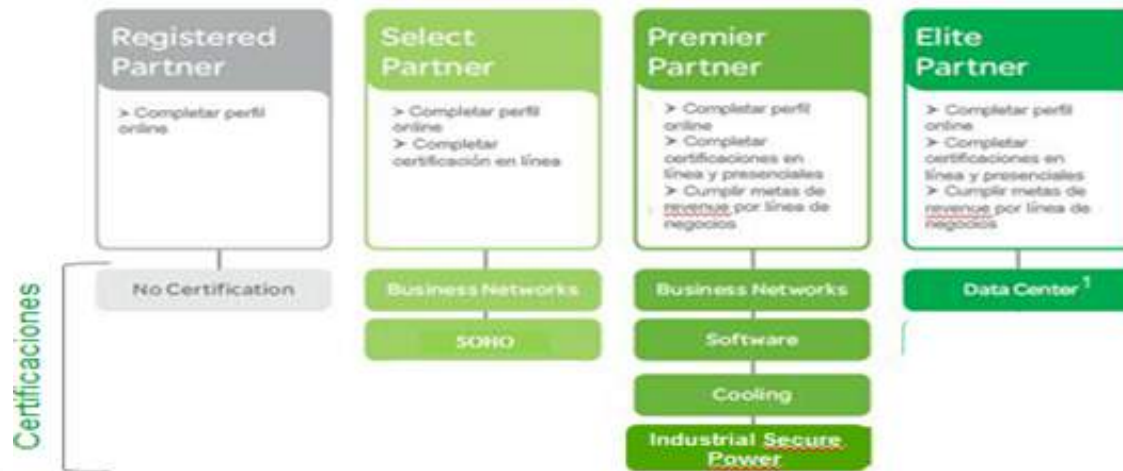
Registered Partner

> Completar perfil online

Select Partner

> Completar perfil online
> Completar certificación en línea

Premier Partner

> Completar perfil online
> Completar certificaciones en línea y presenciales
> Cumplir metas de revenue por líneas de negocios

Elite Partner

> Completar perfil online
> Completar certificaciones en línea y presenciales
> Cumplir metas de revenue por línea de negocios

Certificaciones

No Certification

Business Networks

SOHO

Business Networks

Software

Cooling

Industrial Secure Power

Data Center$^{1}$